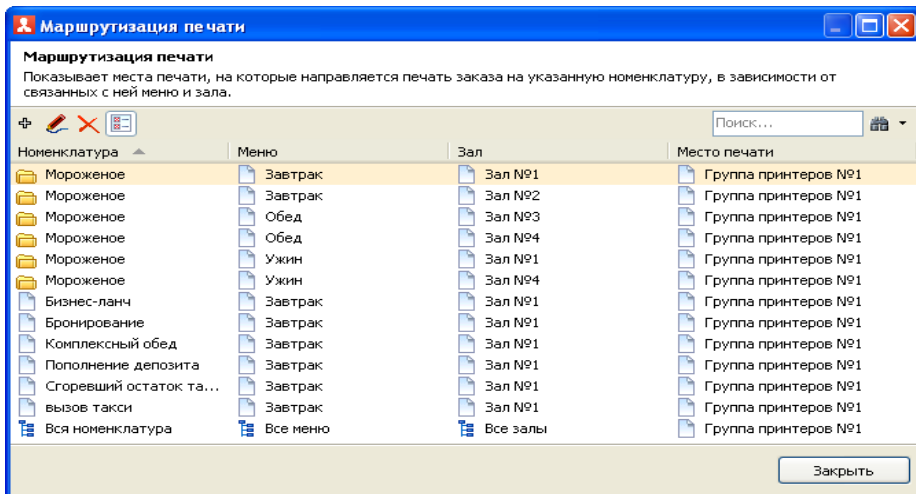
Маршрутизация печати

Маршрутизация печати

Показывает места печати, на которые направляется печать заказа на указанную номенклатуру, в зависимости от связанных с ней меню и зала.

Поиск...

| Номенклатура | Меню | Зал | Место печати |
|---|---|---|---|
| Мороженое | Завтрак | Зал №1 | Группа принтеров №1 |
| Мороженое | Завтрак | Зал №2 | Группа принтеров №1 |
| Мороженое | Обед | Зал №3 | Группа принтеров №1 |
| Мороженое | Обед | Зал №4 | Группа принтеров №1 |
| Мороженое | Ужин | Зал №1 | Группа принтеров №1 |
| Мороженое | Ужин | Зал №4 | Группа принтеров №1 |
| Бизнес-ланч | Завтрак | Зал №1 | Группа принтеров №1 |
| Бронирование | Завтрак | Зал №1 | Группа принтеров №1 |
| Комплексный обед | Завтрак | Зал №1 | Группа принтеров №1 |
| Пополнение депозита | Завтрак | Зал №1 | Группа принтеров №1 |
| Сгоревший остаток та... | Завтрак | Зал №1 | Группа принтеров №1 |
| вызов такси | Завтрак | Зал №1 | Группа принтеров №1 |
| Вся номенклатура | Все меню | Все залы | Группа принтеров №1 |

Закрыть